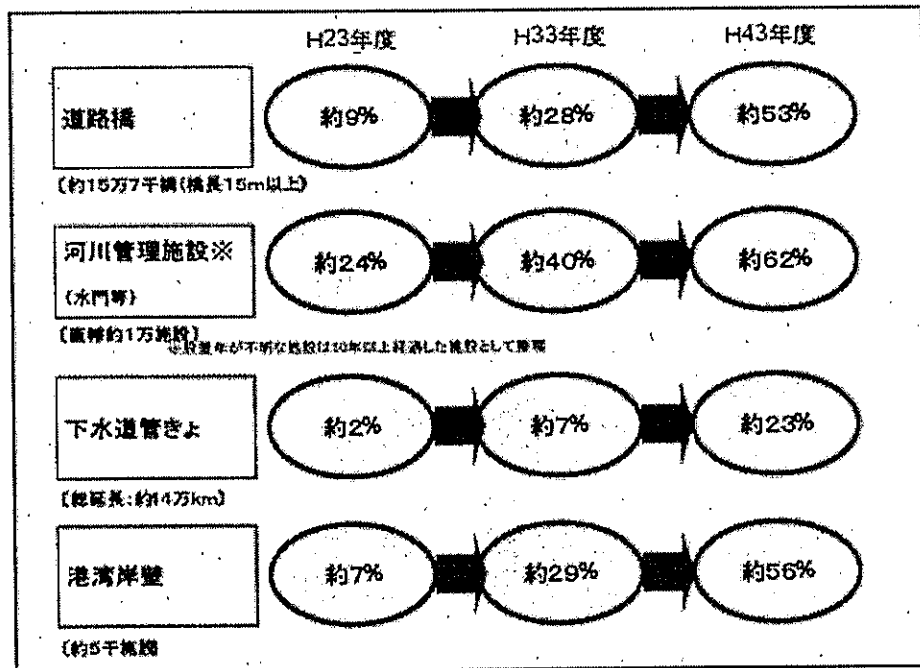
H23年度

H33年度

H43年度

道路橋

約9%

約28%

約53%

〔約15万7千橋(橋長15m以上)

河川管理施設※

(水門等)

約24%

約40%

約62%

〔施設約1万施設〕

※設置年が不明な施設は50年以上経過した施設として整理

下水道管きょ

約2%

約7%

約23%

〔総延長:約44万km〕

港湾岸壁

約7%

約29%

約56%

〔約5千施設